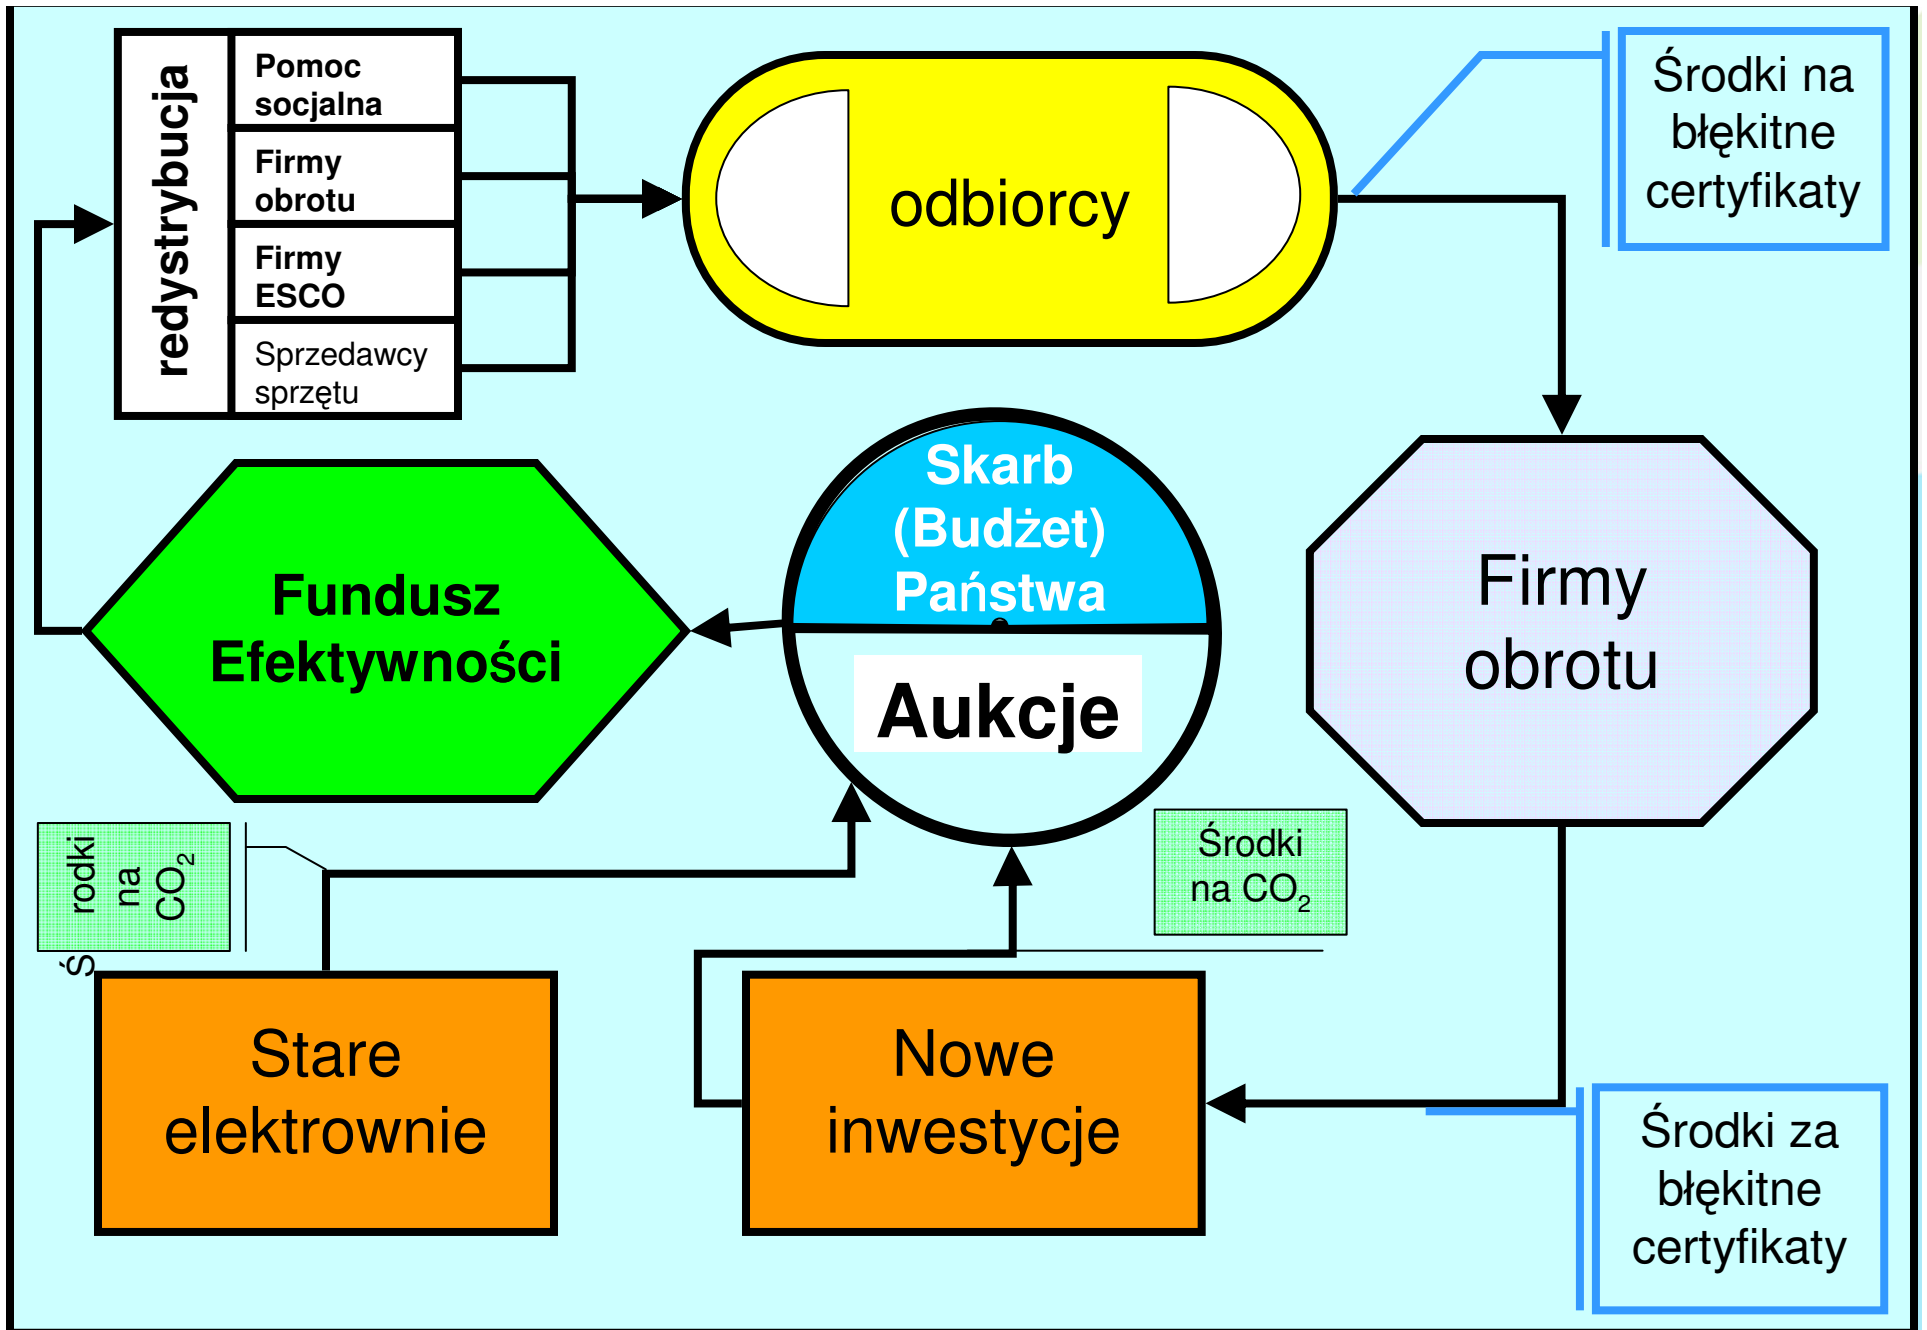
redystrybucja

Pomoc socjalna

Firmy obrotu

Firmy ESCO

Sprzedawcy sprzętu

odbiorcy

Środki na błękitne certyfikaty

Skarb (Budżet) Państwa

Aukcje

Fundusz Efektywności

Firmy obrotu

Środki na $CO_2$

Środki na $CO_2$

Stare elektrownie

Nowe inwestycje

Środki za błękitne certyfikaty